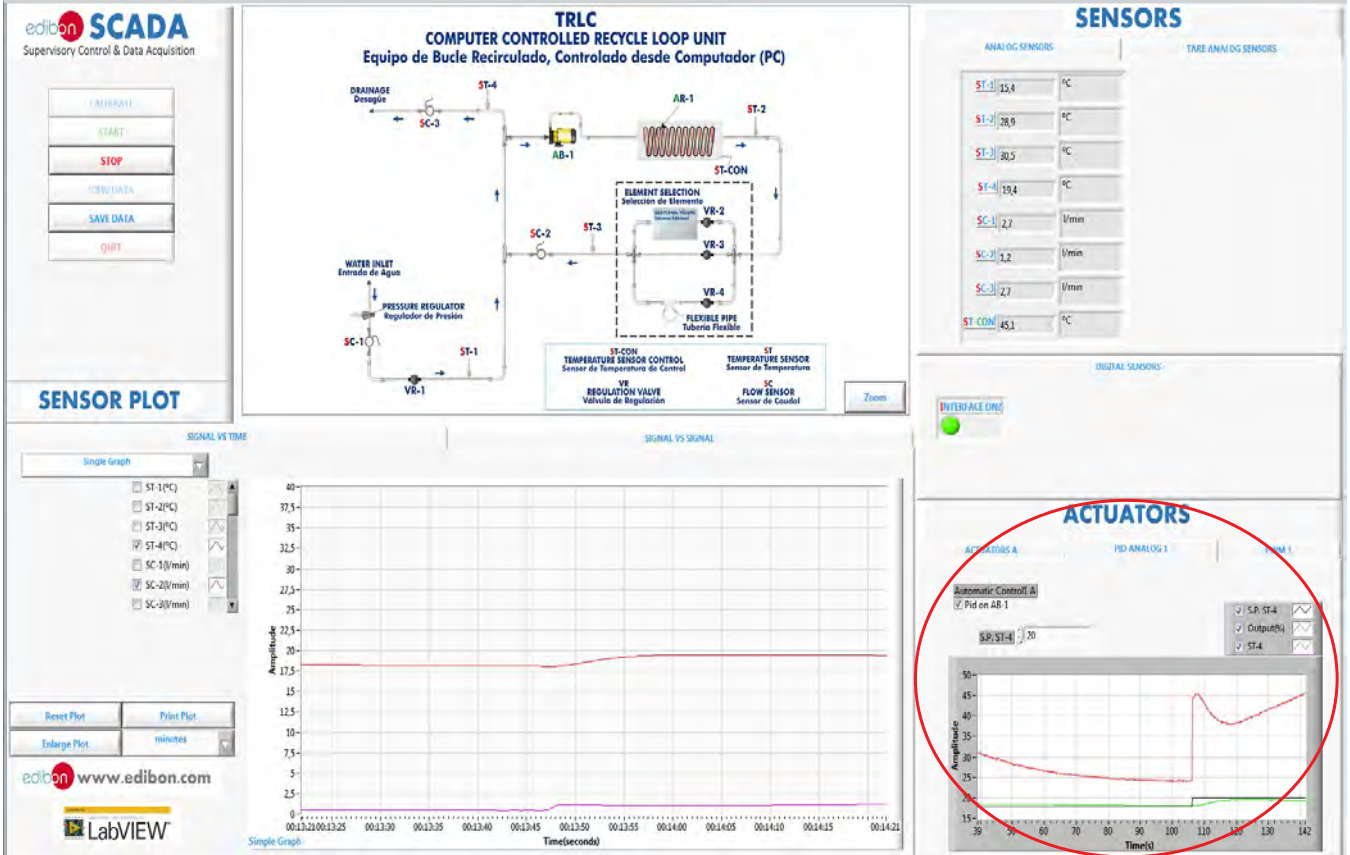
edibon SCADA
Supervisory Control & Data Acquisition

CALIBRATE
START
STOP
VIEW DATA
SAVE DATA
QUIT

TRLC
COMPUTER CONTROLLED RECYCLE LOOP UNIT
Equipo de Bucle Recirculado, Controlado desde Computador (PC)

DRAINAGE
Desagüe
SC-3
ST-4
AR-1
ST-2
AB-1
ST-CON
ELEMENT SELECTION
Selección de Elemento
VR-2
SC-2
ST-3
VR-3
WATER INLET
Entrada de Agua
VR-4
PRESSURE REGULATOR
Regulador de Presión
FLEXIBLE PIPE
Tubería Flexible
SC-1
ST-1
VR-1
ST-CON
TEMPERATURE SENSOR CONTROL
Sensor de Temperatura de Control
ST
TEMPERATURE SENSOR
Sensor de Temperatura
VR
REGULATION VALVE
Válvula de Regulación
SC
FLOW SENSOR
Sensor de Caudal
Zoom

SENSORS
ANALOG SENSORS
TARE ANALOG SENSORS

| | | |
|---|---|---|
| ST-1 | 15,4 | ºC |
| ST-2 | 28,9 | ºC |
| ST-3 | 30,5 | ºC |
| ST-4 | 19,4 | ºC |
| SC-1 | 2,7 | l/min |
| SC-2 | 1,2 | l/min |
| SC-3 | 2,7 | l/min |
| ST-CON | 45,1 | ºC |

DIGITAL SENSORS
INTERFACE ON

SENSOR PLOT
SIGNAL VS TIME
SIGNAL VS SIGNAL
Single Graph
ST-1(ºC)
ST-2(ºC)
ST-3(ºC)
ST-4(ºC)
SC-1(l/min)
SC-2(l/min)
SC-3(l/min)

40 37,5 35 32,5 30 27,5 25 22,5 20 17,5 15 12,5 10 7,5 5 2,5 0
Amplitude
00:13:21 00:13:25 00:13:30 00:13:35 00:13:40 00:13:45 00:13:50 00:13:55 00:14:00 00:14:05 00:14:10 00:14:15 00:14:21
Time(seconds)
Simple Graph

Reset Plot
Print Plot
Enlarge Plot
minutes

edibon www.edibon.com
LabVIEW

ACTUATORS
ACTUATORS A
PID ANALOG 1
PWM 1
Automatic Controll A
Pid on AB-1
S.P. ST-4 20
S.P. ST-4
Output(%)
ST-4
50 45 40 35 30 25 20 15
Amplitude
39 50 60 70 80 90 100 110 120 130 142
Time(s)